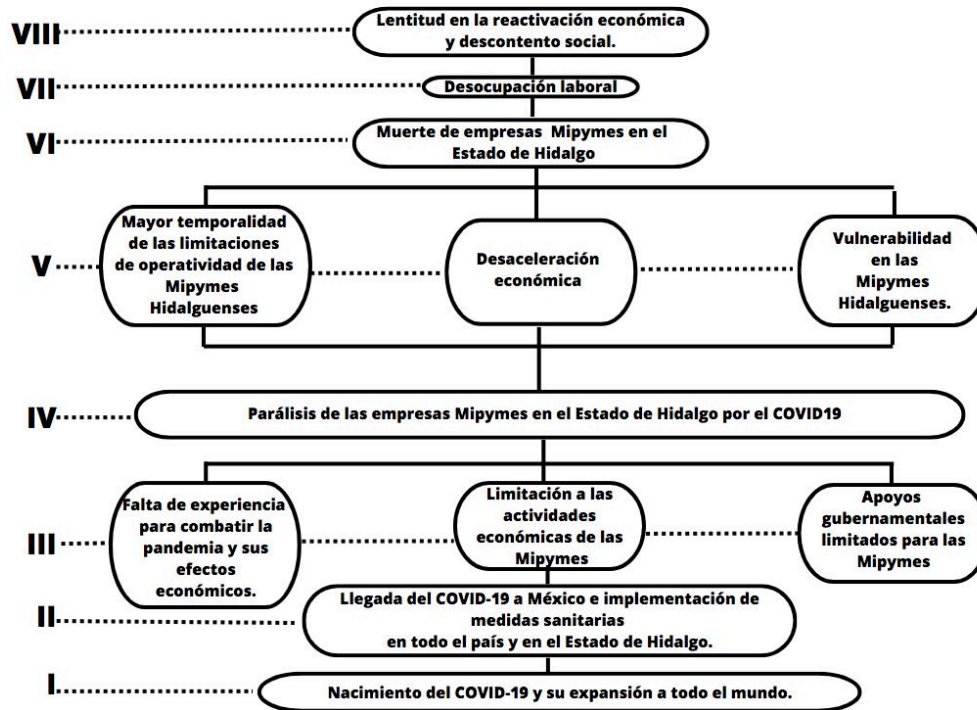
VIII Lentitud en la reactivación económica y descontento social.

VII Desocupación laboral

VI Muerte de empresas Mipymes en el Estado de Hidalgo

V Mayor temporalidad de las limitaciones de operatividad de las Mipymes Hidalguenses

Desaceleración económica

Vulnerabilidad en las Mipymes Hidalguenses.

IV Parálisis de las empresas Mipymes en el Estado de Hidalgo por el COVID19

III Falta de experiencia para combatir la pandemia y sus efectos económicos.

Limitación a las actividades económicas de las Mipymes

Apoyos gubernamentales limitados para las Mipymes

II Llegada del COVID-19 a México e implementación de medidas sanitarias en todo el país y en el Estado de Hidalgo.

I Nacimiento del COVID-19 y su expansión a todo el mundo.